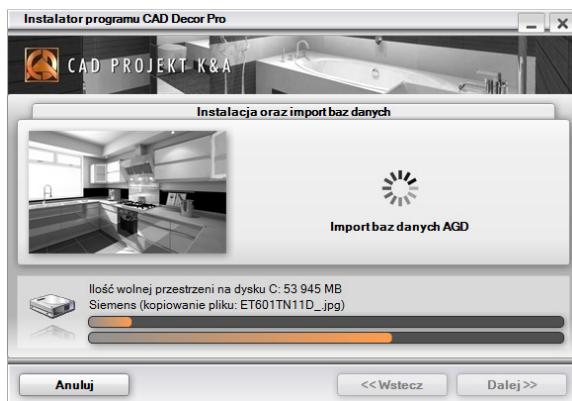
Instalator programu CAD Decor Pro

CAD PROJEKT K&A

Instalacja oraz import baz danych

Import baz danych AGD

Ilość wolnej przestrzeni na dysku C: 53 945 MB
Siemens (kopiowanie pliku: ET601TN11D_.jpg)

Anuluj

<<Wstecz

Dalej>>